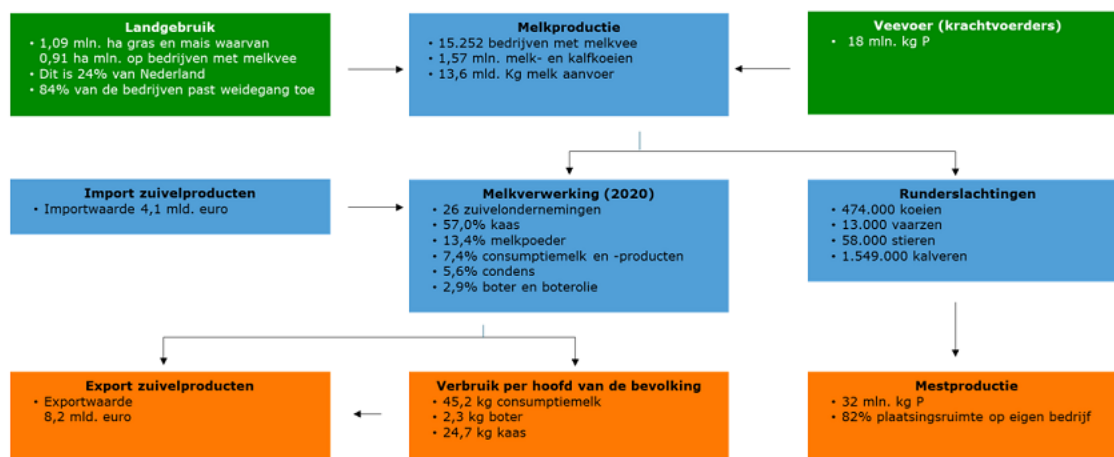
Landgebruik
- 1,09 mln. ha gras en mais waarvan 0,91 ha mln. op bedrijven met melkvee
- Dit is 24% van Nederland
- 84% van de bedrijven past weidegang toe

Melkproductie
- 15.252 bedrijven met melkvee
- 1,57 mln. melk- en kalfkoeien
- 13,6 mld. Kg melk aanvoer

Veevoer (krachtvoerders)
- 18 mln. kg P

Import zuivelproducten
- Importwaarde 4,1 mld. euro

Melkverwerking (2020)
- 26 zuivelondernemingen
- 57,0% kaas
- 13,4% melkpoeder
- 7,4% consumptiemelk en -producten
- 5,6% condens
- 2,9% boter en boterolie

Runderslachtingen
- 474.000 koeien
- 13.000 vaarzen
- 58.000 stieren
- 1.549.000 kalveren

Export zuivelproducten
- Exportwaarde 8,2 mld. euro

Verbruik per hoofd van de bevolking
- 45,2 kg consumptiemelk
- 2,3 kg boter
- 24,7 kg kaas

Mestproductie
- 32 mln. kg P
- 82% plaatsingsruimte op eigen bedrijf